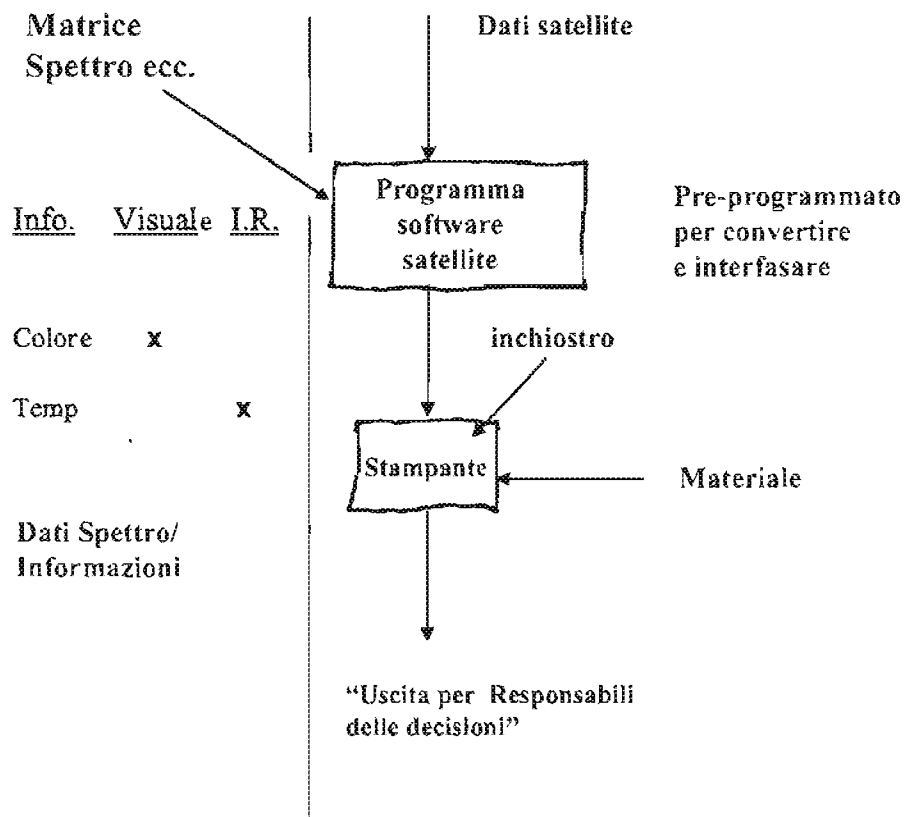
Matrice
Spettro ecc.

Dati satellite

Programma software satellite

Pre-programmato per convertire e interfasare

| Info. | Visuale | I.R. |
|---|---|---|
| Colore | x | |
| Temp | | x |

inchiostro

Stampante

Materiale

Dati Spettro/ Informazioni

"Uscita per Responsabili delle decisioni"